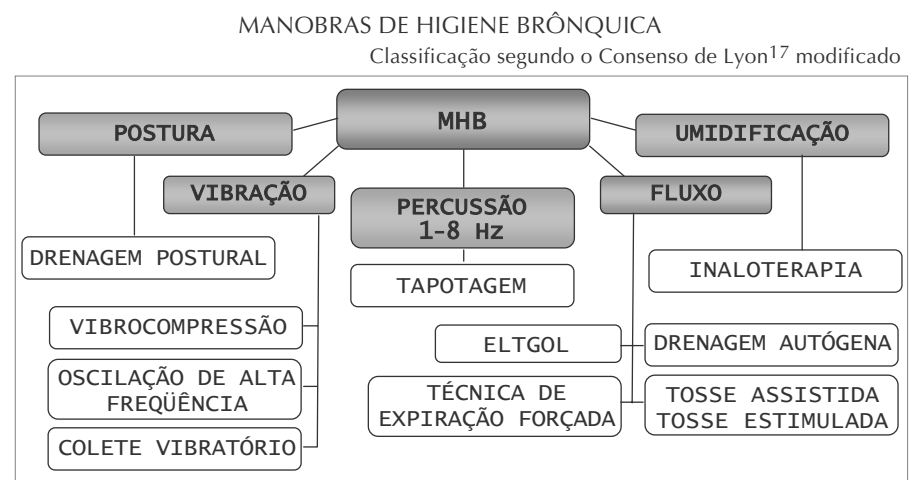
MANOBRAS DE HIGIENE BRÔNQUICA

Classificação segundo o Consenso de Lyon$^{17}$ modificado

MHB

POSTURA

UMIDIFICAÇÃO

VIBRAÇÃO

PERCUSSÃO 1-8 Hz

FLUXO

DRENAGEM POSTURAL

TAPOTAGEM

INALOTERAPIA

VIBROCOMPRESSÃO

OSCILAÇÃO DE ALTA FREQÜÊNCIA

COLETE VIBRATÓRIO

ELTGOL

DRENAGEM AUTÓGENA

TÉCNICA DE EXPIRAÇÃO FORÇADA

TOSSE ASSISTIDA
TOSSE ESTIMULADA